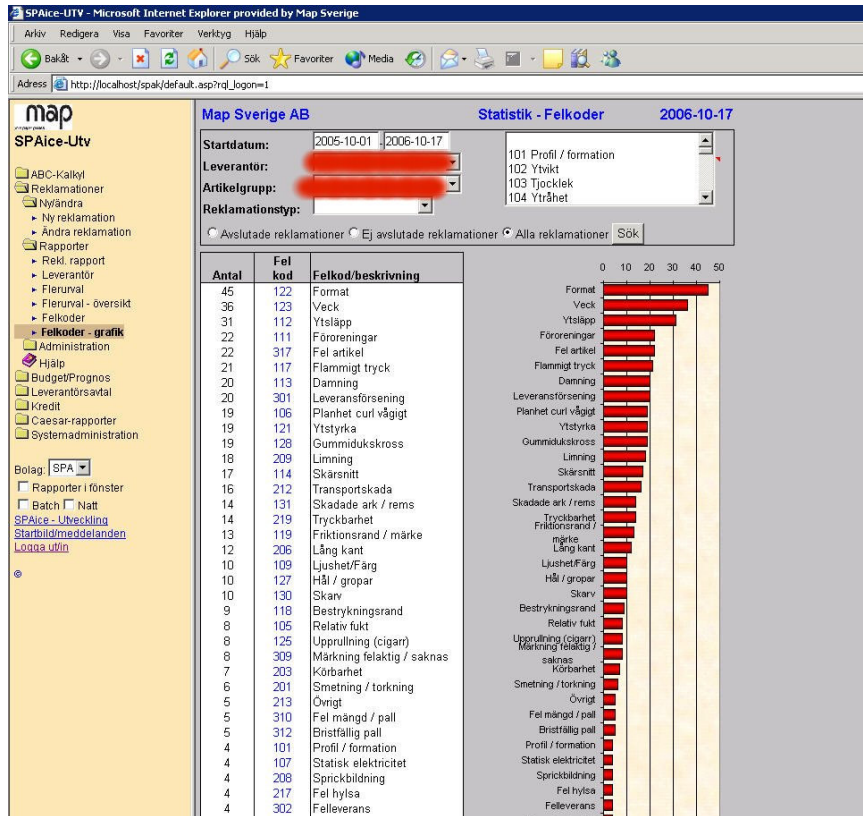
SPAice-UTV - Microsoft Internet Explorer provided by Map Sverige

Arkiv Redigera Visa Favoriter Verktyg Hjälp

Bakåt Sök Favoriter Media

Adress http://localhost/spak/default.asp?rql_logon=1

map

SPAice-Utv

ABC-Kalkyl
Reklamationer
Ny/ändra
Ny reklamation
Ändra reklamation
Rapporter
Rekl. rapport
Leverantör
Flerurval
Flerurval - översikt
Felkoder
Felkoder - grafik
Administration
Hjälp
Budget/Prognos
Leverantörsavtal
Kredit
Caesar-rapporter
Systemadministration

Bolag: SPA

Rapporter i fönster
Batch Natt
SPAice - Utveckling
Startbild/meddelanden
Logga ut/in

©

Map Sverige AB Statistik - Felkoder 2006-10-17

Startdatum: 2005-10-01 2006-10-17
Leverantör:
Artikelgrupp:
Reklamationstyp:

101 Profil / formation
102 Ytvikt
103 Tjocklek
104 Ytråhet

Avslutade reklamationer Ej avslutade reklamationer Alla reklamationer Sök

| Antal | Fel kod | Felkod/beskrivning |
|---|---|---|
| 45 | 122 | Format |
| 36 | 123 | Veck |
| 31 | 112 | Ytsläpp |
| 22 | 111 | Föroreningar |
| 22 | 317 | Fel artikel |
| 21 | 117 | Flammigt tryck |
| 20 | 113 | Damning |
| 20 | 301 | Leveransförsening |
| 19 | 106 | Planhet curl vågigt |
| 19 | 121 | Ytstyrka |
| 19 | 128 | Gummidukskross |
| 18 | 209 | Limning |
| 17 | 114 | Skärsnitt |
| 16 | 212 | Transportskada |
| 14 | 131 | Skadade ark / rems |
| 14 | 219 | Tryckbarhet |
| 13 | 119 | Friktionsrand / märke |
| 12 | 206 | Lång kant |
| 10 | 109 | Ljushet/Färg |
| 10 | 127 | Hål / gropar |
| 10 | 130 | Skarv |
| 9 | 118 | Bestrykningsrand |
| 8 | 105 | Relativ fukt |
| 8 | 125 | Upprullning (cigarr) |
| 8 | 309 | Märkning felaktig / saknas |
| 7 | 203 | Körbarhet |
| 6 | 201 | Smetning / torkning |
| 5 | 213 | Övrigt |
| 5 | 310 | Fel mängd / pall |
| 5 | 312 | Bristfällig pall |
| 4 | 101 | Profil / formation |
| 4 | 107 | Statisk elektricitet |
| 4 | 208 | Sprickbildning |
| 4 | 217 | Fel hylsa |
| 4 | 302 | Felleverans |

0 10 20 30 40 50

Format
Veck
Ytsläpp
Föroreningar
Fel artikel
Flammigt tryck
Damning
Leveransförsening
Planhet curl vågigt
Ytstyrka
Gummidukskross
Limning
Skärsnitt
Transportskada
Skadade ark / rems
Tryckbarhet
Friktionsrand / märke
Lång kant
Ljushet/Färg
Hål / gropar
Skarv
Bestrykningsrand
Relativ fukt
Upprullning (cigarr)
Märkning felaktig / saknas
Körbarhet
Smetning / torkning
Övrigt
Fel mängd / pall
Bristfällig pall
Profil / formation
Statisk elektricitet
Sprickbildning
Fel hylsa
Felleverans